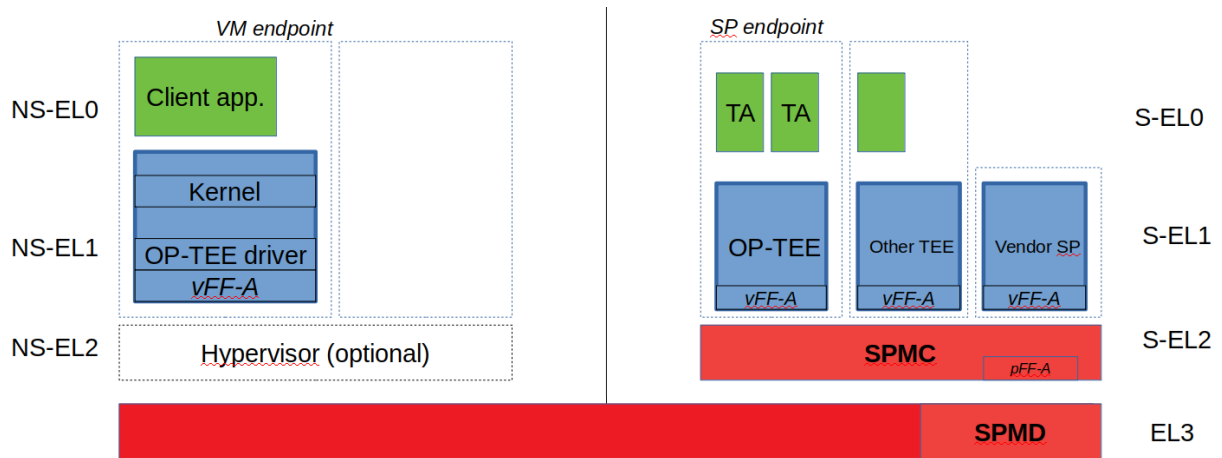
VM endpoint

SP endpoint

NS-EL0

Client app.

TA

TA

S-EL0

Kernel

NS-EL1

OP-TEE driver

vFF-A

OP-TEE

vFF-A

Other TEE

vFF-A

Vendor SP

vFF-A

S-EL1

NS-EL2

Hypervisor (optional)

SPMC

pFF-A

S-EL2

SPMD

EL3